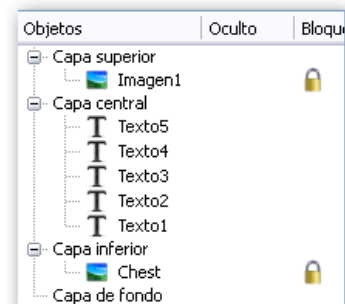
| Objetos | Oculto | Bloqu |
|---|---|---|
| Capa superior | | |
| Imagen1 | | |
| Capa central | | |
| T Texto5 | | |
| T Texto4 | | |
| T Texto3 | | |
| T Texto2 | | |
| T Texto1 | | |
| Capa inferior | | |
| Chest | | |
| Capa de fondo | | |